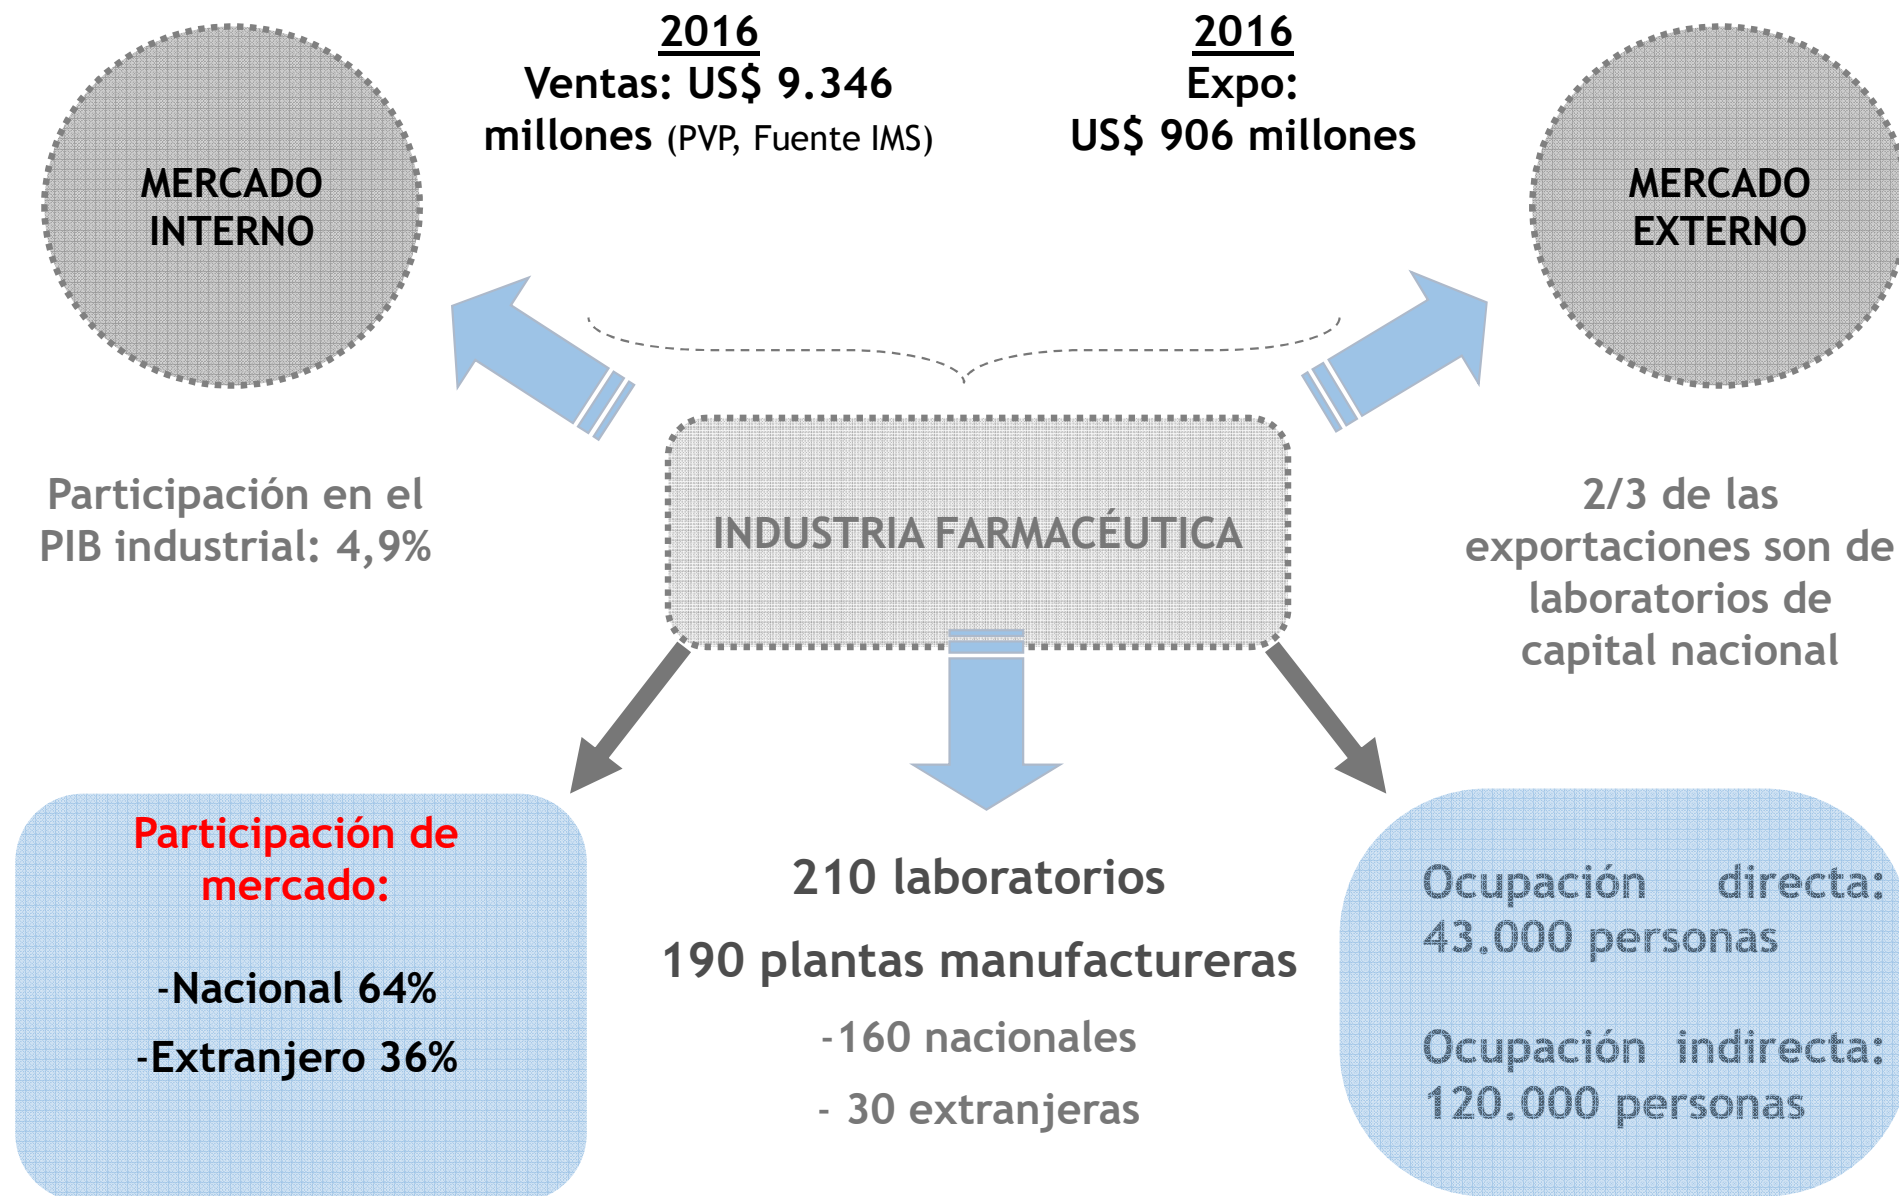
MERCADO INTERNO

2016
Ventas: US$ 9.346 millones (PVP, Fuente IMS)

2016
Expo:
US$ 906 millones

MERCADO EXTERNO

Participación en el PIB industrial: 4,9%

INDUSTRIA FARMACÉUTICA

2/3 de las exportaciones son de laboratorios de capital nacional

Participación de mercado:

-Nacional 64%

-Extranjero 36%

210 laboratorios

190 plantas manufactureras

-160 nacionales

- 30 extranjeras

Ocupación directa: 43.000 personas

Ocupación indirecta: 120.000 personas